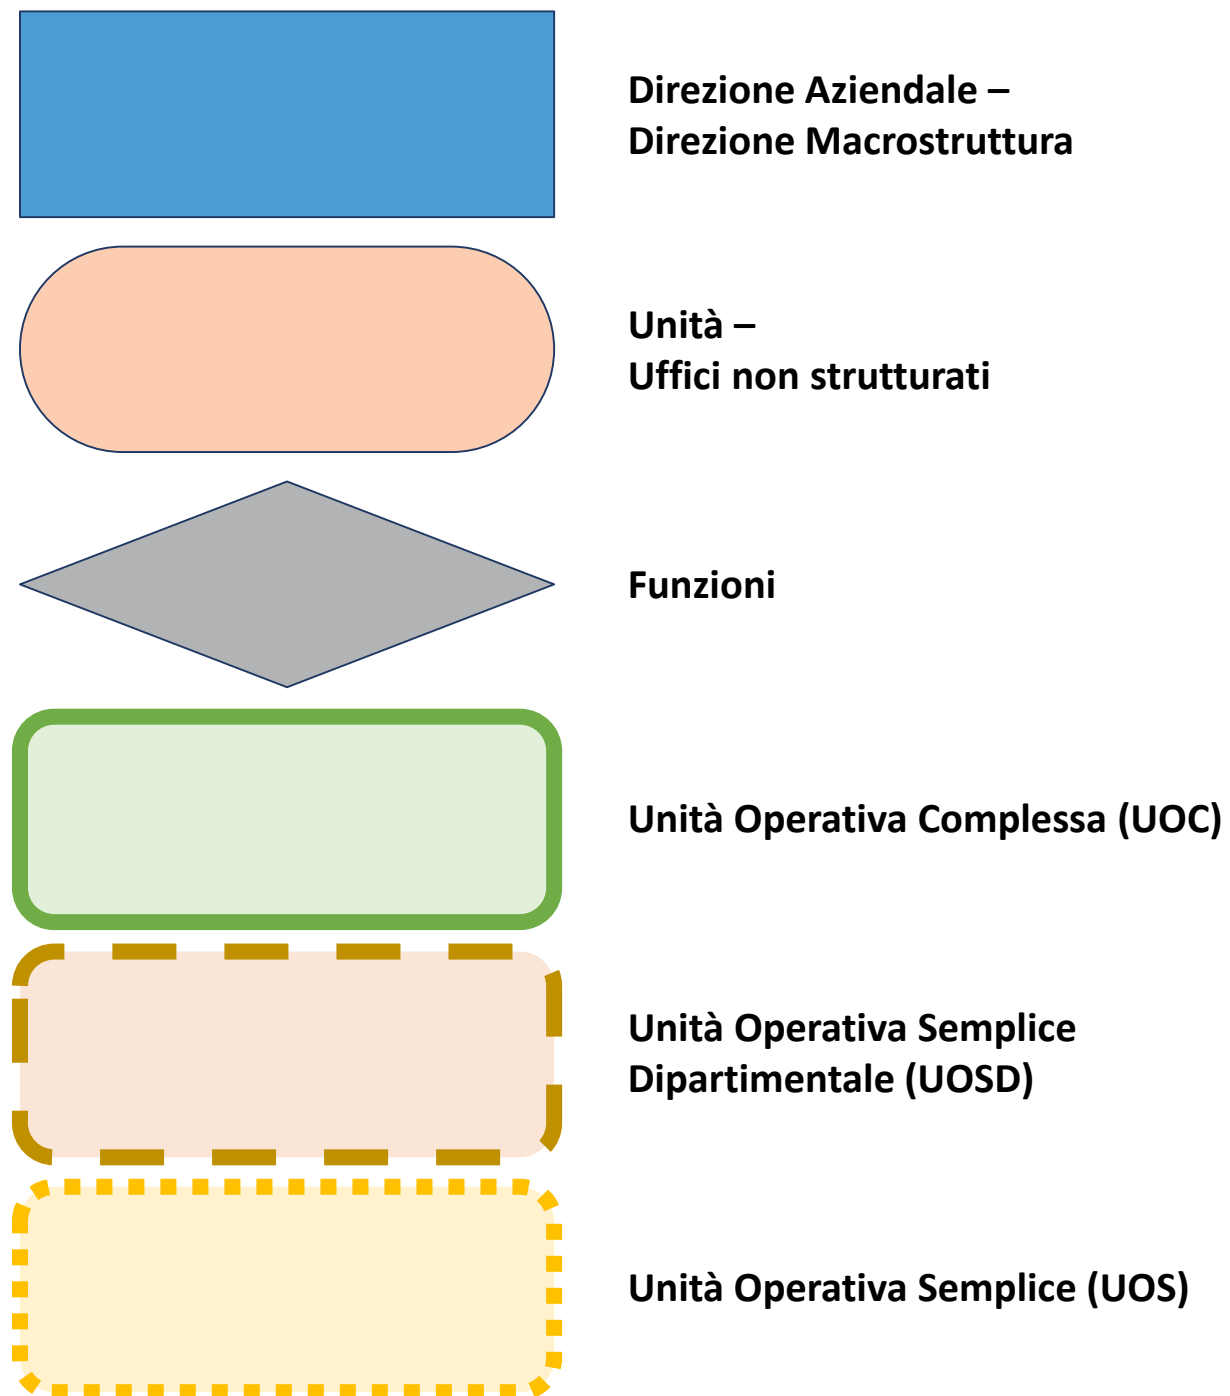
Direzione Aziendale –
Direzione Macrostruttura

Unità –
Uffici non strutturati

Funzioni

Unità Operativa Complessa (UOC)

Unità Operativa Semplice
Dipartimentale (UOSD)

Unità Operativa Semplice (UOS)